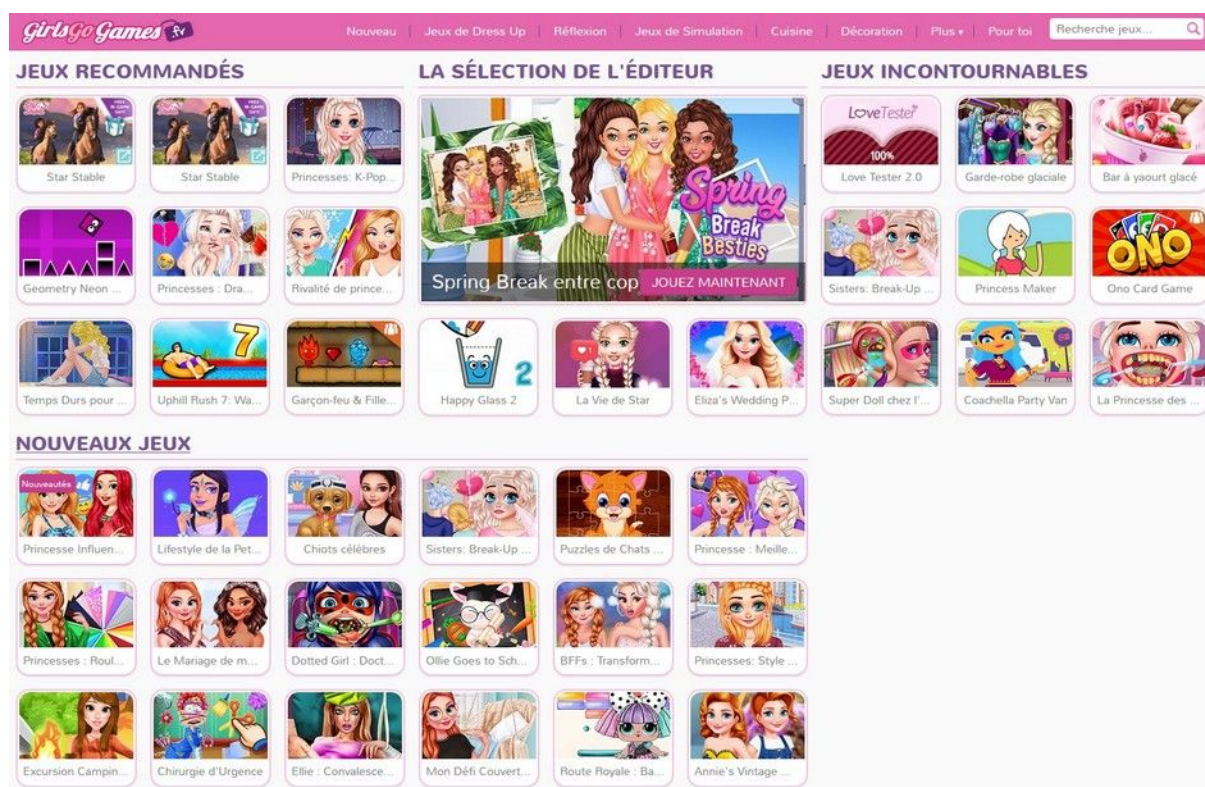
GirlsGoGames.fr

Nouveau | Jeux de Dress Up | Réflexion | Jeux de Simulation | Cuisine | Décoration | Plus | Pour toi | Recherche jeux...

JEUX RECOMMANDÉS

Star Stable
Star Stable
Princesses: K-Pop...
Geometry Neon ...
Princesses : Dra...
Rivalité de prince...
Temps Durs pour ...
Uphill Rush 7: Wa...
Garçon-feu & Fille...

LA SÉLECTION DE L'ÉDITEUR

Spring Break Besties
Spring Break entre cop
JOUEZ MAINTENANT

Happy Glass 2
La Vie de Star
Eliza's Wedding P...

JEUX INCONTOURNABLES

LoveTester
100%
Love Tester 2.0
Garde-robe glaciale
Bar à yaourt glacé
Sisters: Break-Up ...
Princess Maker
ONO
Ono Card Game
Super Doll chez l'...
Coachella Party Van
La Princesse des ...

NOUVEAUX JEUX

Nouveautés
Princesse Influen...
Lifestyle de la Pet...
Chiots célèbres
Sisters: Break-Up ...
Puzzles de Chats ...
Princesse : Meille...
Princesses : Roul...
Le Mariage de m...
Dotted Girl : Doct...
Ollie Goes to Sch...
BFFs : Transform...
Princesses: Style ...
Excursion Campin...
Chirurgie d'Urgence
Ellie : Convalesce...
Mon Défi Couvert...
Route Royale : Ba...
Annie's Vintage ...